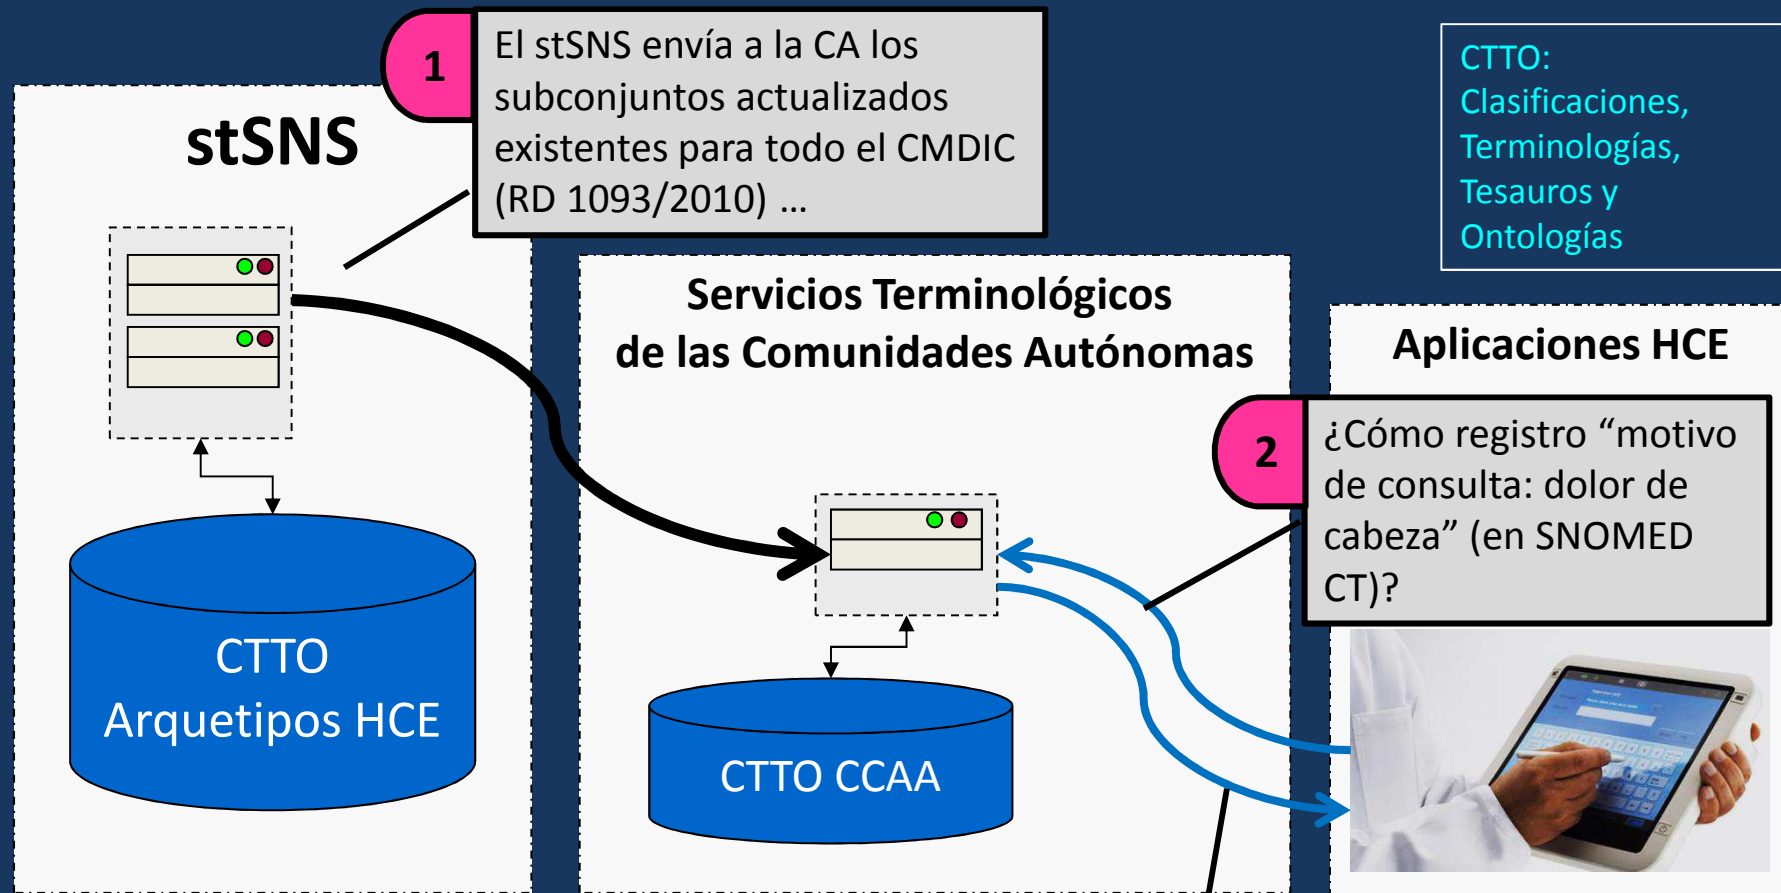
1

El stSNS envía a la CA los subconjuntos actualizados existentes para todo el CMDIC (RD 1093/2010) …

CTTO: Clasificaciones, Terminologías, Tesauros y Ontologías

stSNS

CTTO
Arquetipos HCE

Servicios Terminológicos de las Comunidades Autónomas

CTTO CCAA

Aplicaciones HCE

2

¿Cómo registro “motivo de consulta: dolor de cabeza” (en SNOMED CT)?